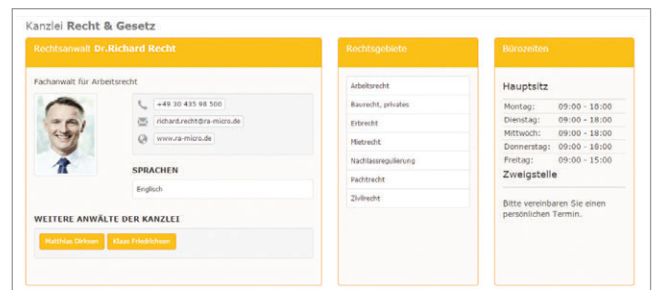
Kanzlei **Recht & Gesetz**

Rechtsanwalt **Dr.Richard Recht**

Fachanwalt für Arbeitsrecht

+49 30 435 98 500
richard.recht@ra-micro.de
www.ra-micro.de

SPRACHEN

Englisch

WEITERE ANWÄLTE DER KANZLEI

Matthias Dirksen
Klaus Friedrichsen

Rechtsgebiete

Arbeitsrecht
Baurecht, privates
Erbrecht
Mietrecht
Nachlassregulierung
Pachtrecht
Zivilrecht

Bürozeiten

Hauptsitz

| | |
|---|---|
| Montag: | 09:00 - 18:00 |
| Dienstag: | 09:00 - 18:00 |
| Mittwoch: | 09:00 - 18:00 |
| Donnerstag: | 09:00 - 18:00 |
| Freitag: | 09:00 - 15:00 |

Zweigstelle

Bitte vereinbaren Sie einen persönlichen Termin.